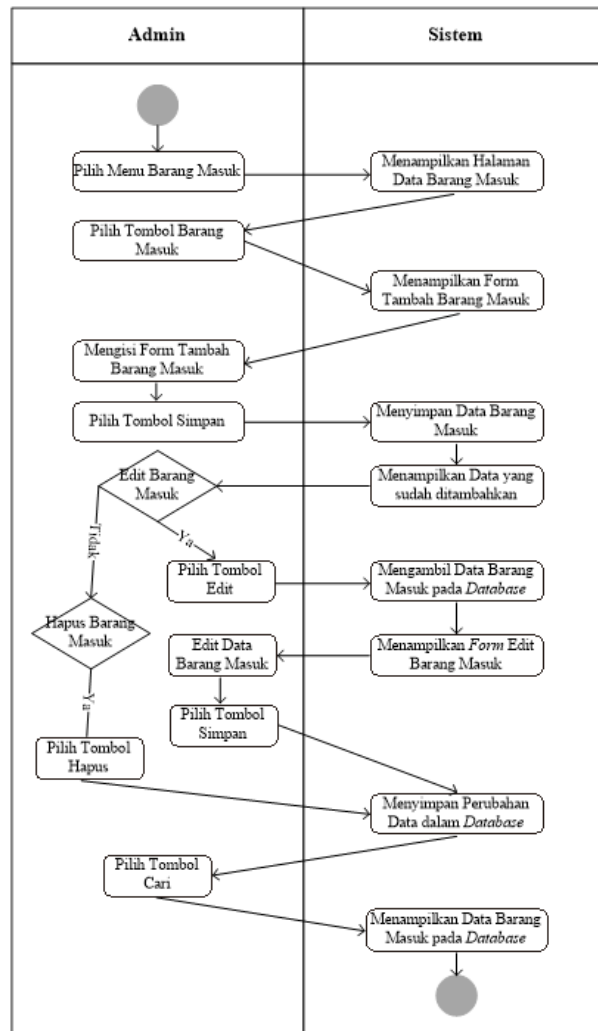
| Admin | Sistem |
|---|---|

Pilih Menu Barang Masuk

Menampilkan Halaman Data Barang Masuk

Pilih Tombol Barang Masuk

Menampilkan Form Tambah Barang Masuk

Mengisi Form Tambah Barang Masuk

Pilih Tombol Simpan

Menyimpan Data Barang Masuk

Menampilkan Data yang sudah ditambahkan

Edit Barang Masuk

Tidak

Ya

Pilih Tombol Edit

Mengambil Data Barang Masuk pada *Database*

Hapus Barang Masuk

Edit Data Barang Masuk

Menampilkan *Form* Edit Barang Masuk

Ya

Pilih Tombol Simpan

Pilih Tombol Hapus

Menyimpan Perubahan Data dalam *Database*

Pilih Tombol Cari

Menampilkan Data Barang Masuk pada *Database*